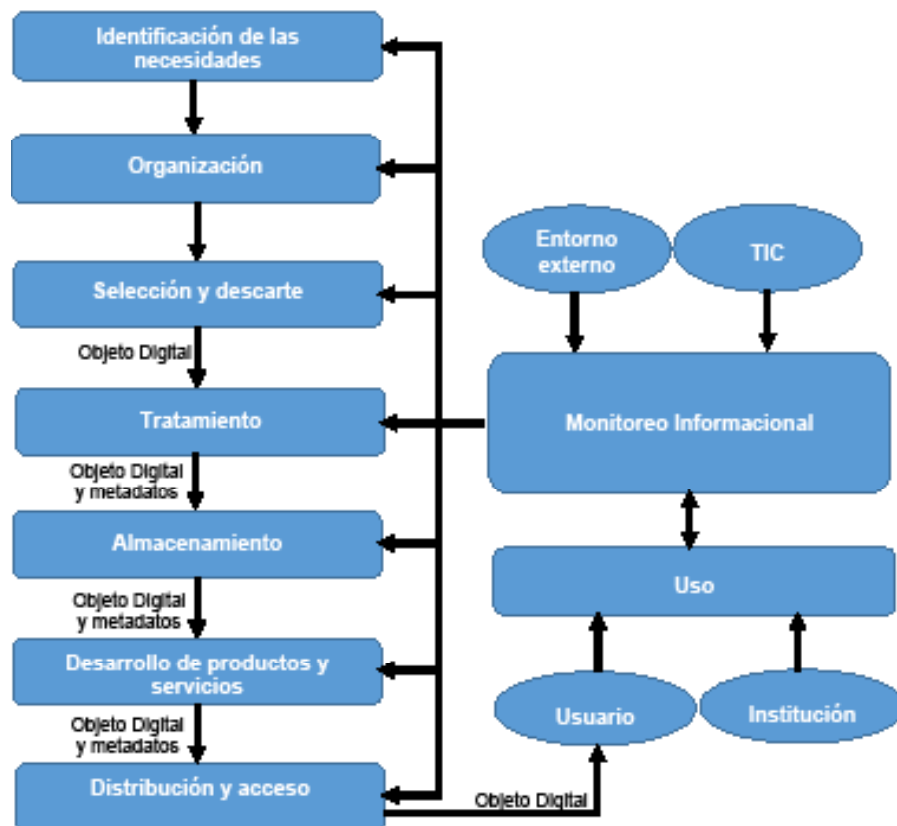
Identificación de las necesidades

Organización

Selección y descarte

Objeto Digital

Tratamiento

Objeto Digital y metadatos

Almacenamiento

Objeto Digital y metadatos

Desarrollo de productos y servicios

Objeto Digital y metadatos

Distribución y acceso

Entorno externo

TIC

Monitoreo Informacional

Uso

Usuario

Institución

Objeto Digital